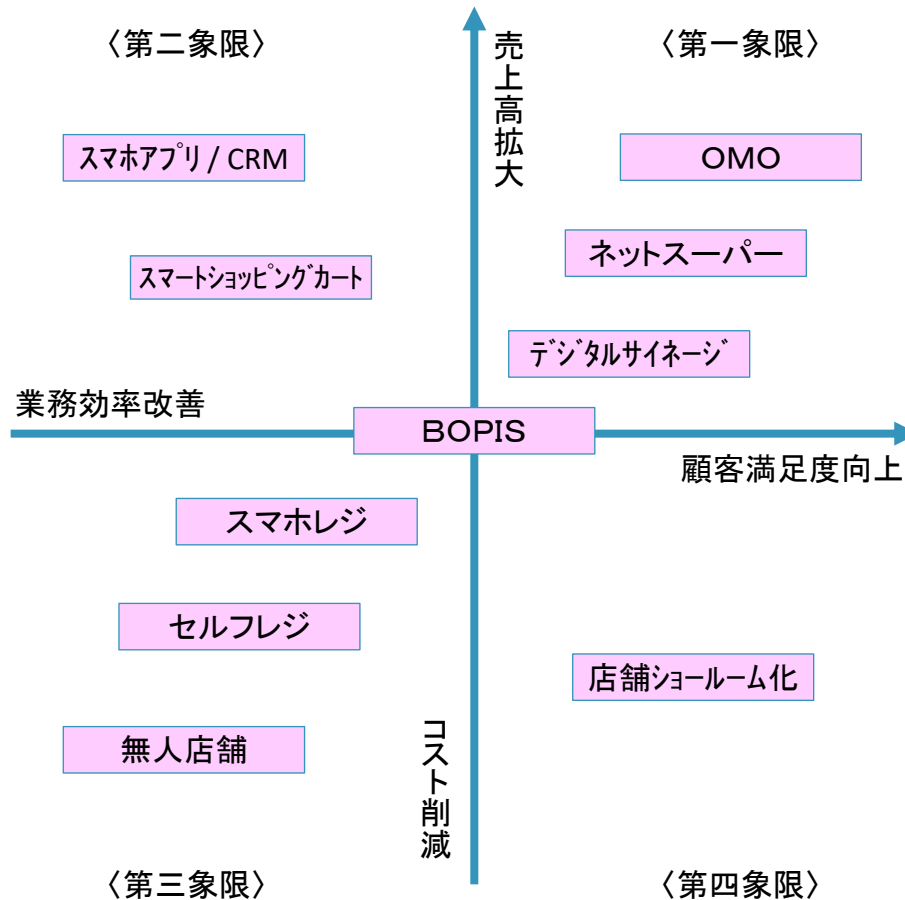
〈第二象限〉

売上高拡大

〈第一象限〉

スマホアプリ / CRM

OMO

ネットスーパー

スマートショッピングカート

デジタルサイネージ

業務効率改善

BOPIS

顧客満足度向上

スマホレジ

セルフレジ

店舗ショールーム化

無人店舗

コスト削減

〈第三象限〉

〈第四象限〉